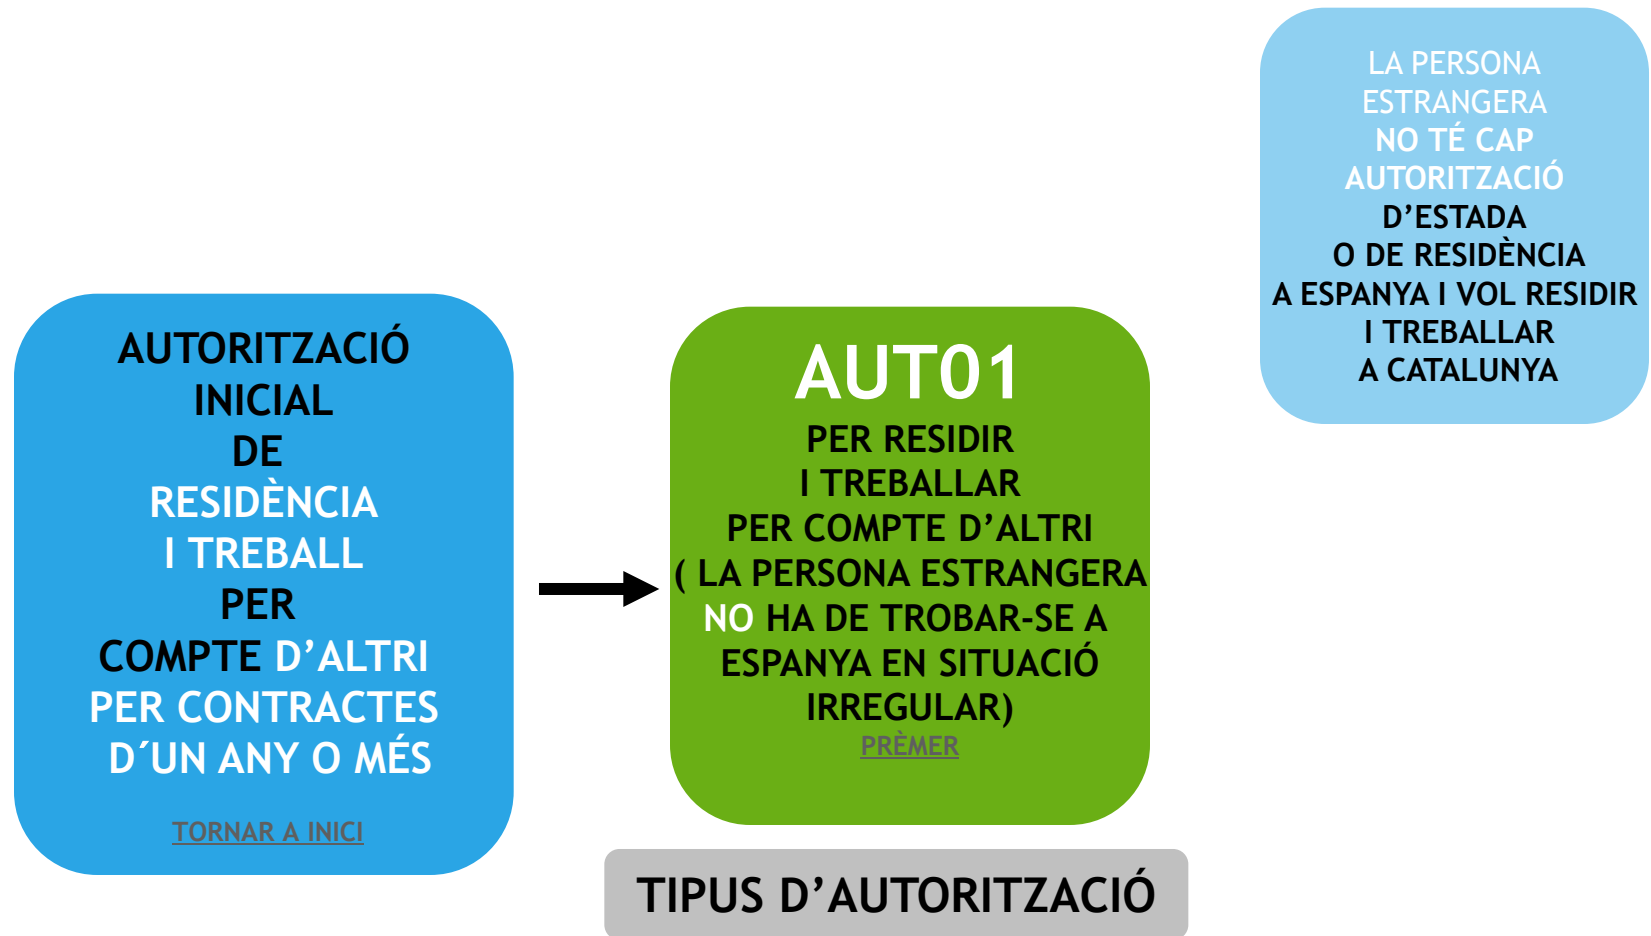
LA PERSONA ESTRANGERA NO TÉ CAP AUTORITZACIÓ D'ESTADA O DE RESIDÈNCIA A ESPANYA I VOL RESIDIR I TREBALLAR A CATALUNYA

AUTORITZACIÓ INICIAL DE RESIDÈNCIA I TREBALL PER COMPTE D'ALTRI PER CONTRACTES D´UN ANY O MÉS

TORNAR A INICI

AUT01
PER RESIDIR I TREBALLAR PER COMPTE D'ALTRI ( LA PERSONA ESTRANGERA NO HA DE TROBAR-SE A ESPANYA EN SITUACIÓ IRREGULAR)

PRÈMER

TIPUS D'AUTORITZACIÓ